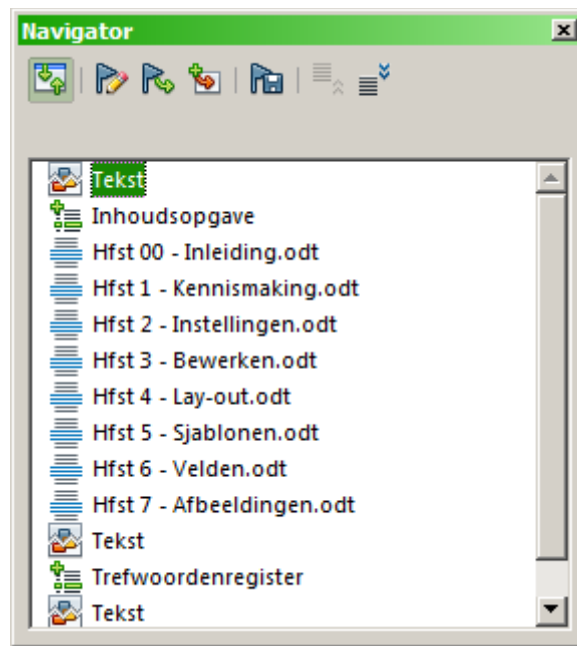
Navigator

Tekst
Inhoudsopgave
Hfst 00 - Inleiding.odt
Hfst 1 - Kennismaking.odt
Hfst 2 - Instellingen.odt
Hfst 3 - Bewerken.odt
Hfst 4 - Lay-out.odt
Hfst 5 - Sjablonen.odt
Hfst 6 - Velden.odt
Hfst 7 - Afbeeldingen.odt
Tekst
Trefwoordenregister
Tekst